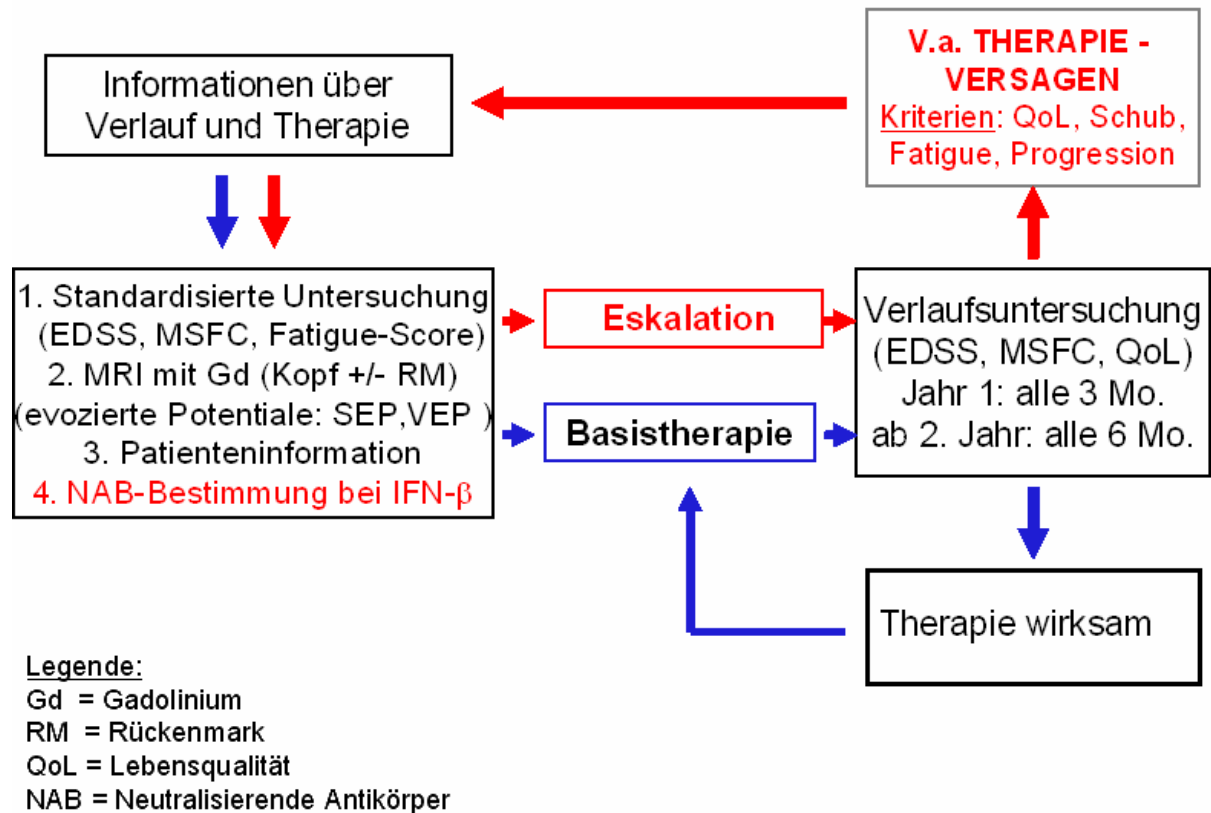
V.a. THERAPIE - VERSAGEN
Kriterien: QoL, Schub, Fatigue, Progression

Informationen über Verlauf und Therapie

1. Standardisierte Untersuchung (EDSS, MSFC, Fatigue-Score)
2. MRI mit Gd (Kopf +/- RM)
(evozierte Potentiale: SEP,VEP )
3. Patienteninformation
4. NAB-Bestimmung bei IFN-$\beta$

Eskalation

Basistherapie

Verlaufsuntersuchung (EDSS, MSFC, QoL)
Jahr 1: alle 3 Mo.
ab 2. Jahr: alle 6 Mo.

Therapie wirksam

Legende:
Gd = Gadolinium
RM = Rückenmark
QoL = Lebensqualität
NAB = Neutralisierende Antikörper